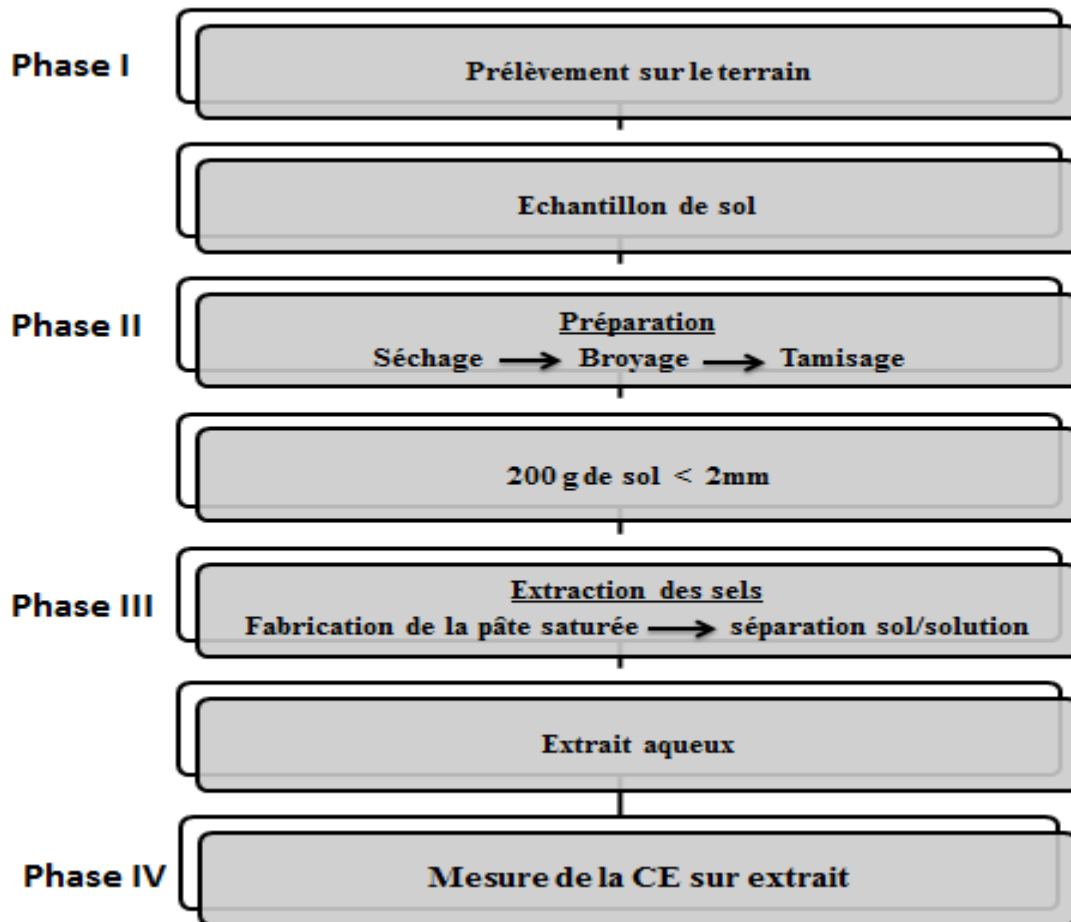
Phase I

Prélèvement sur le terrain

Echantillon de sol

Phase II

Préparation
Séchage → Broyage → Tamisage

200 g de sol < 2mm

Phase III

Extraction des sels
Fabrication de la pâte saturée → séparation sol/solution

Extrait aqueux

Phase IV

Mesure de la CE sur extrait